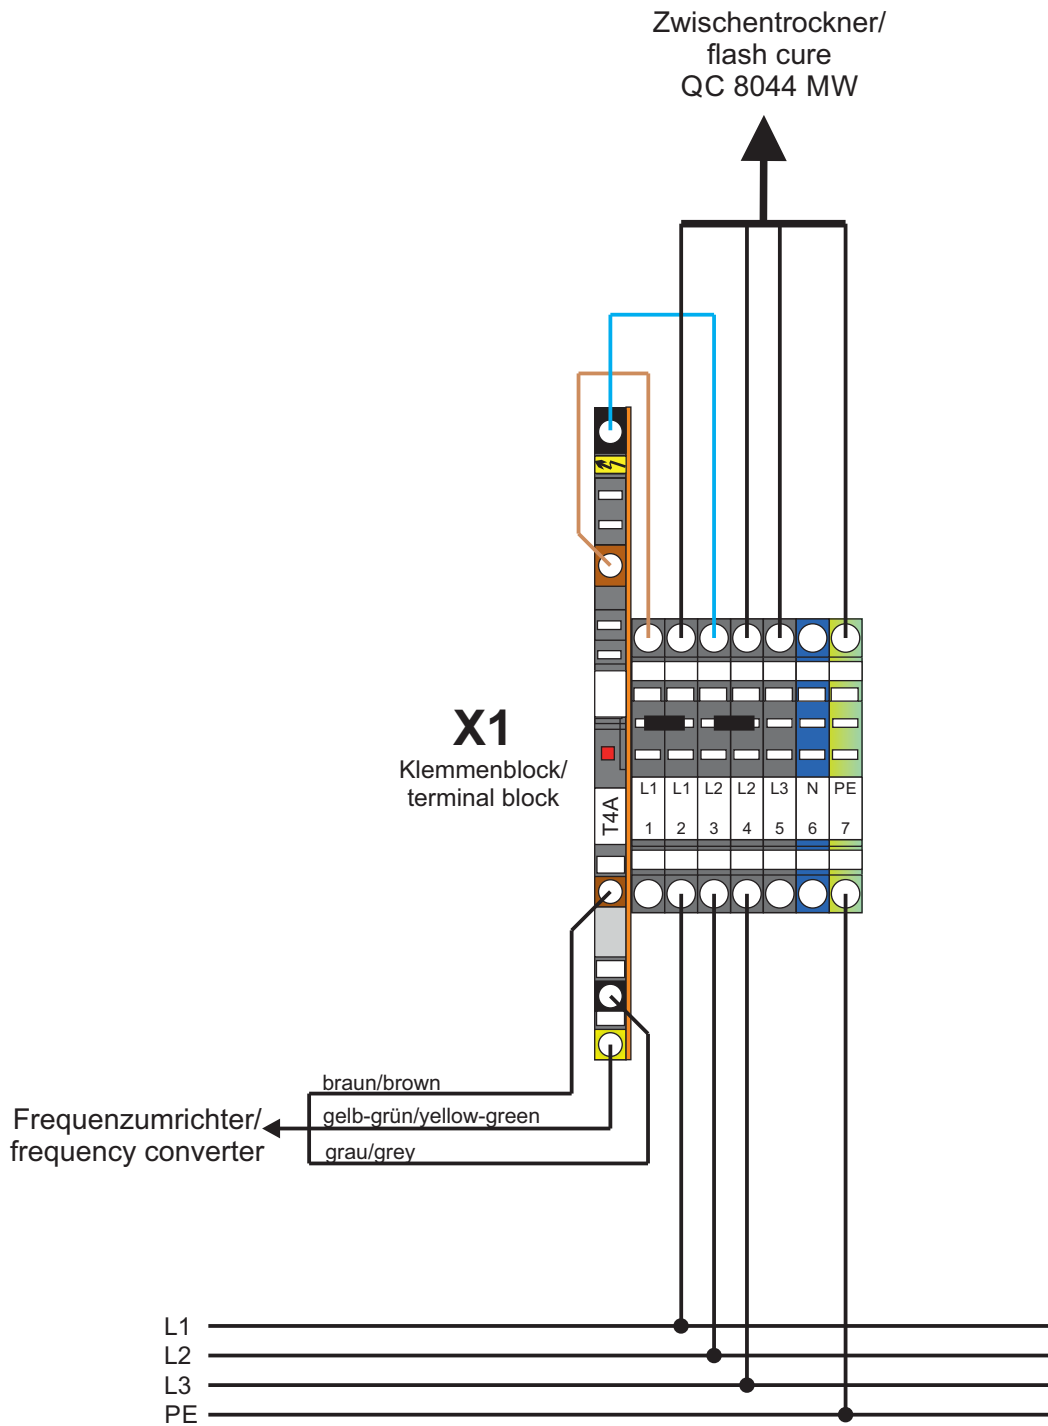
Zwischentrockner/
flash cure
QC 8044 MW

X1
Klemmenblock/
terminal block

T4A

| L1 | L1 | L2 | L2 | L3 | N | PE |
|---|---|---|---|---|---|---|
| 1 | 2 | 3 | 4 | 5 | 6 | 7 |

Frequenzumrichter/
frequency converter

braun/brown
gelb-grün/yellow-green
grau/grey

L1
L2
L3
PE